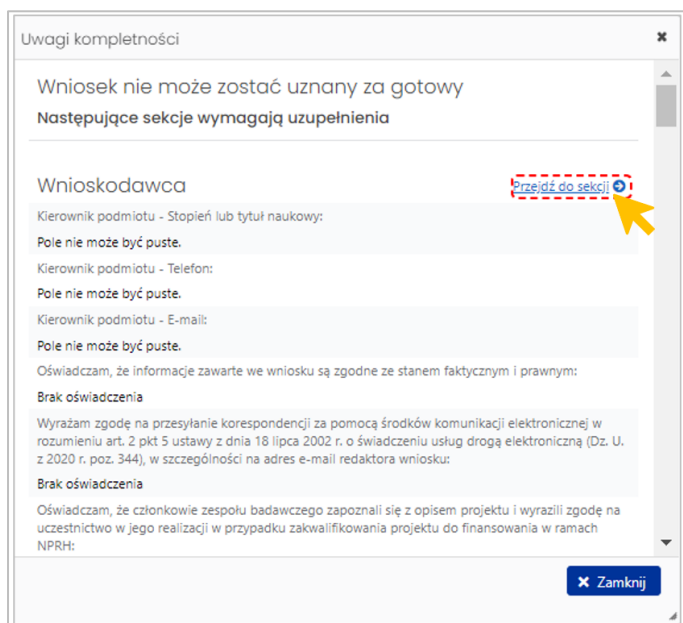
Uwagi kompletności

×

Wniosek nie może zostać uznany za gotowy

Następujące sekcje wymagają uzupełnienia

Wnioskodawca

Przejdź do sekcji

Kierownik podmiotu - Stopień lub tytuł naukowy:

Pole nie może być puste.

Kierownik podmiotu - Telefon:

Pole nie może być puste.

Kierownik podmiotu - E-mail:

Pole nie może być puste.

Oświadczam, że informacje zawarte we wniosku są zgodne ze stanem faktycznym i prawnym:

Brak oświadczenia

Wyrażam zgodę na przesyłanie korespondencji za pomocą środków komunikacji elektronicznej w rozumieniu art. 2 pkt 5 ustawy z dnia 18 lipca 2002 r. o świadczeniu usług drogą elektroniczną (Dz. U. z 2020 r. poz. 344), w szczególności na adres e-mail redaktora wniosku:

Brak oświadczenia

Oświadczam, że członkowie zespołu badawczego zapoznali się z opisem projektu i wyrazili zgodę na uczestnictwo w jego realizacji w przypadku zakwalifikowania projektu do finansowania w ramach NPRH:

Zamknij